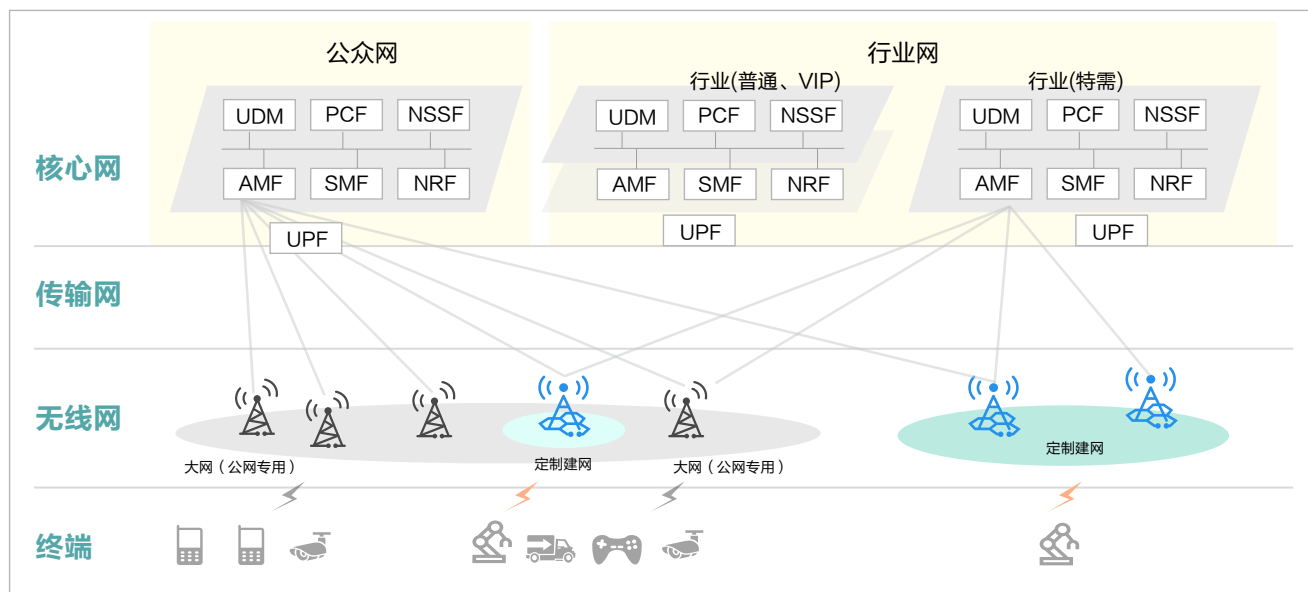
核心网

公众网

UDM PCF NSSF

AMF SMF NRF

UPF

行业网

行业(普通、VIP)

UDM PCF NSSF

AMF SMF NRF

UPF

行业(特需)

UDM PCF NSSF

AMF SMF NRF

UPF

传输网

无线网

大网（公网专用）

定制建网

大网（公网专用）

定制建网

终端